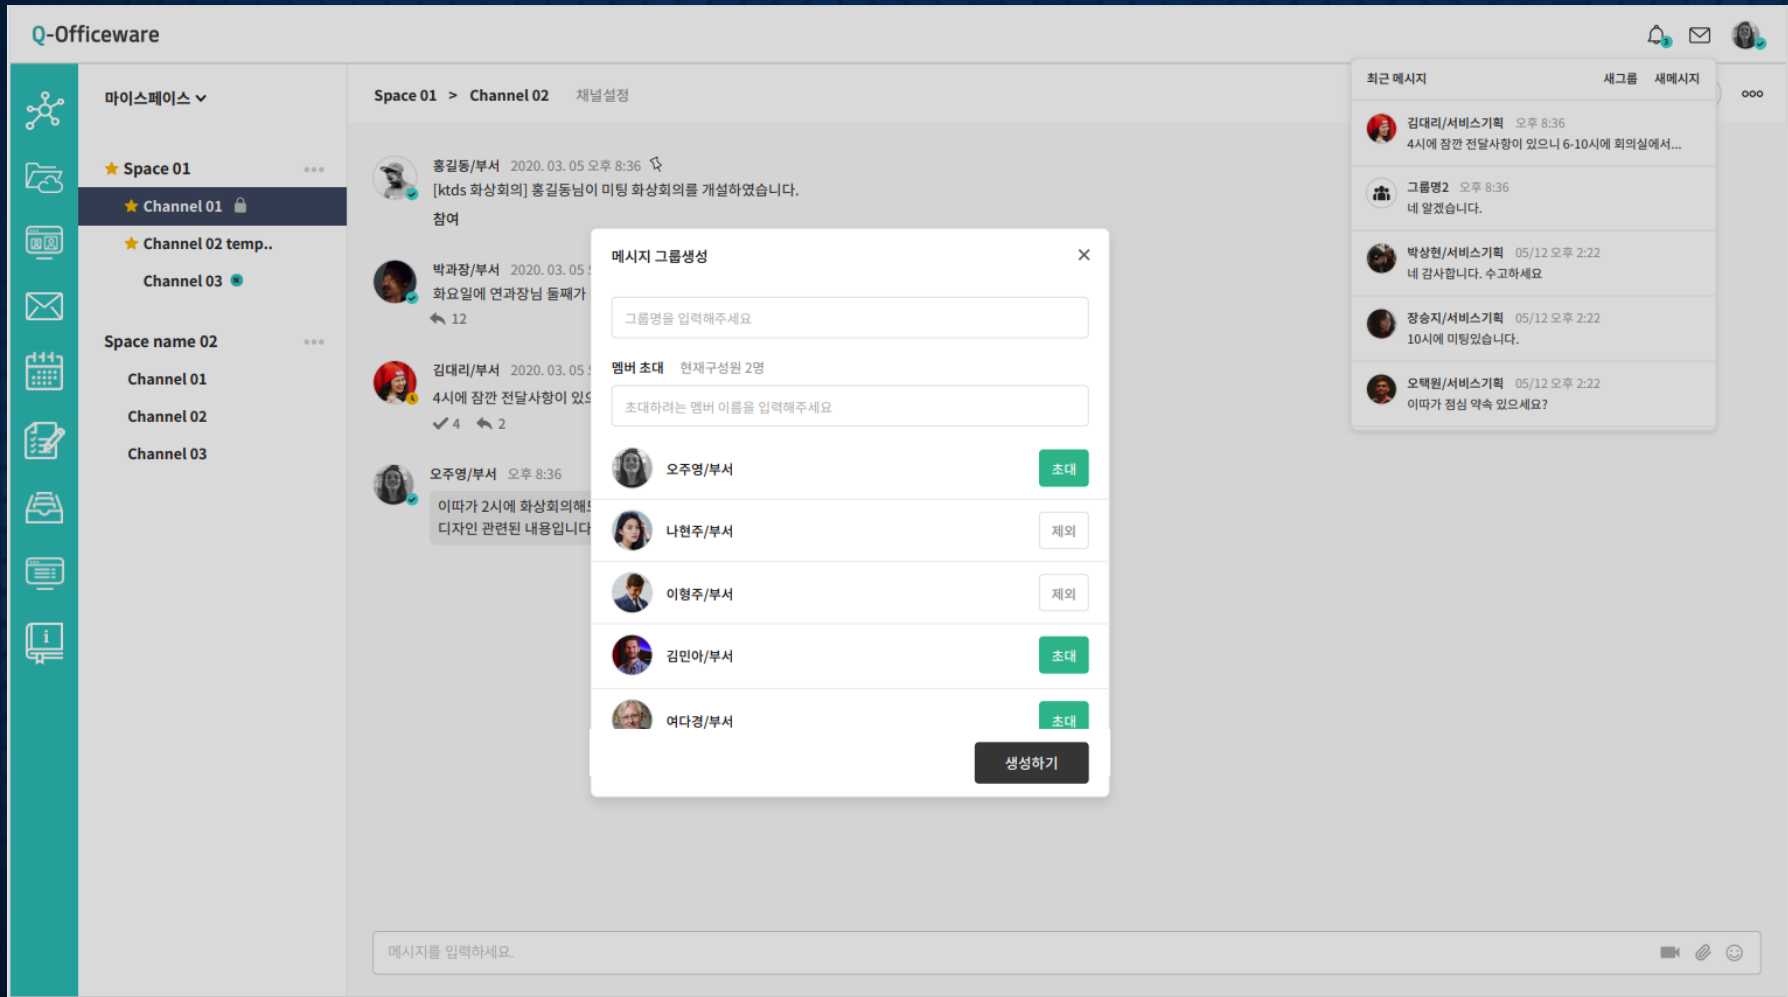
Q-Officeware

마이스페이스

Space 01
Channel 01
Channel 02 temp..
Channel 03

Space name 02
Channel 01
Channel 02
Channel 03

Space 01 > Channel 02 채널설정

홍길동/부서 2020. 03. 05 오후 8:36
[ktds 화상회의] 홍길동님이 미팅 화상회의를 개설하였습니다.
참여

박과장/부서 2020. 03. 05
화요일에 연과장님 둘째가
12

김대리/부서 2020. 03. 05
4시에 잠깐 전달사항이 있으
4 2

오주영/부서 오후 8:36
이따가 2시에 화상회의해
디자인 관련된 내용입니다

메시지 그룹생성
그룹명을 입력해주세요
멤버 초대 현재구성원 2명
초대하려는 멤버 이름을 입력해주세요
오주영/부서 초대
나현주/부서 제외
이형주/부서 제외
김민아/부서 초대
여다경/부서 초대
생성하기

최근 메시지 새그룹 새메시지
김대리/서비스기획 오후 8:36
4시에 잠깐 전달사항이 있으니 6-10시에 회의실에서...
그룹명2 오후 8:36
네 알겠습니다.
박상현/서비스기획 05/12 오후 2:22
네 감사합니다. 수고하세요
장승지/서비스기획 05/12 오후 2:22
10시에 미팅있습니다.
오택원/서비스기획 05/12 오후 2:22
이따가 점심 약속 있으세요?

메시지를 입력하세요.